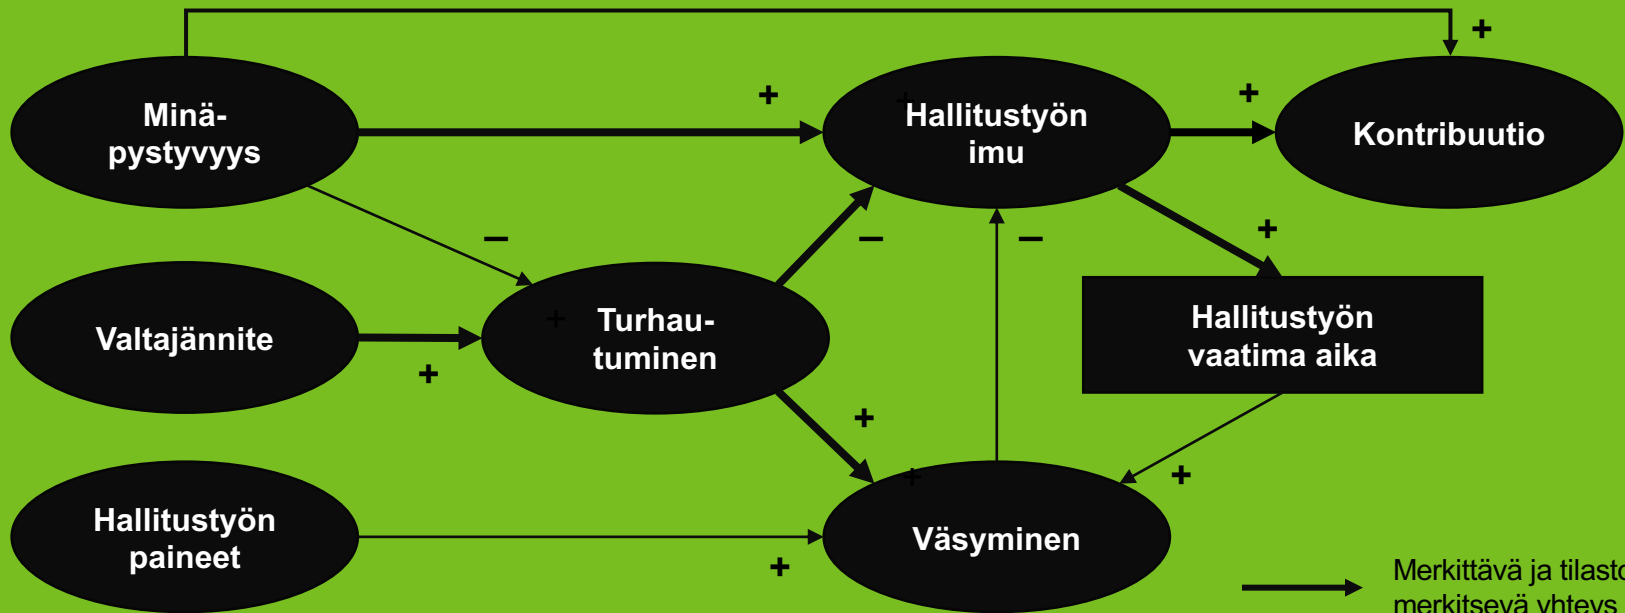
Minä-pystyvyys

Hallitustyön imu

Kontribuutio

Valtajännite

Turhau-tuminen

Hallitustyön vaatima aika

Hallitustyön paineet

Väsyminen

+
+
+
+
–
–
–
+
+
+
+
+
+

Merkittävä ja tilasto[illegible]
merkitsevä yhteys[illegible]